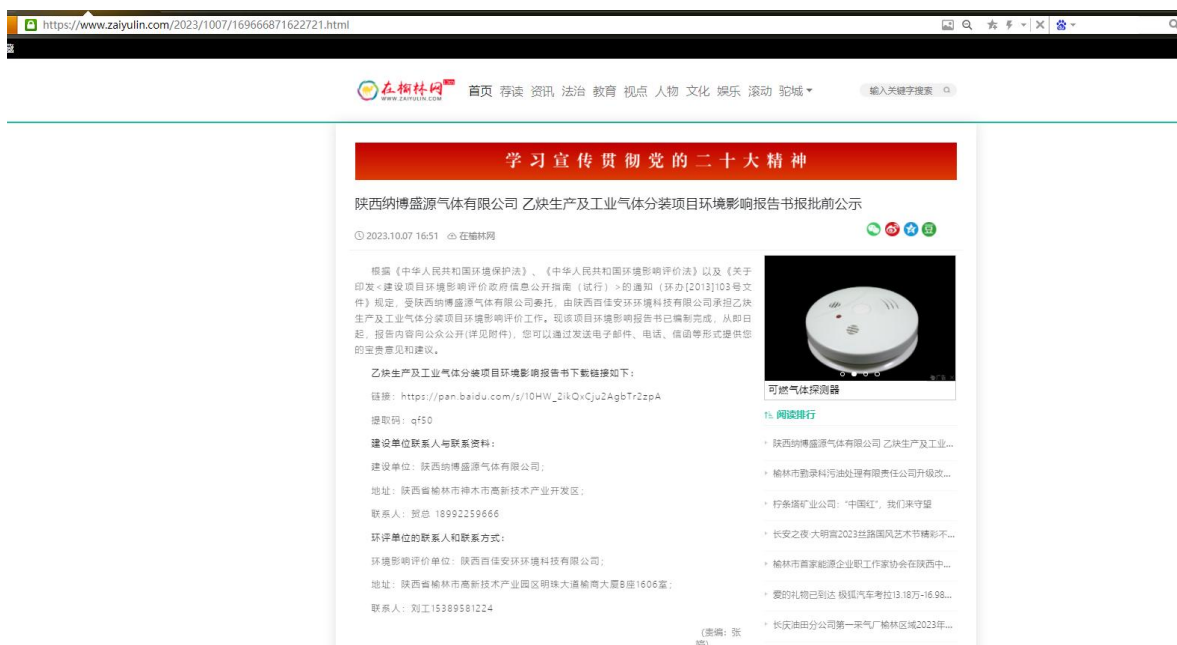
https://www.zaiyulin.com/2023/1007/169666871622721.html

在榆林网 WWW.ZAIYULIN.COM 首页 荐读 资讯 法治 教育 视点 人物 文化 娱乐 滚动 驼城 ▾ 输入关键字搜索

学习宣传贯彻党的二十大精神

陕西纳博盛源气体有限公司 乙炔生产及工业气体分装项目环境影响报告书报批前公示

2023.10.07 16:51 在榆林网

根据《中华人民共和国环境保护法》、《中华人民共和国环境影响评价法》以及《关于印发<建设项目环境影响评价政府信息公开指南（试行）>的通知（环办[2013]103号文件》规定，受陕西纳博盛源气体有限公司委托，由陕西百佳安环环境科技有限公司承担乙炔生产及工业气体分装项目环境影响评价工作。现该项目环境影响报告书已编制完成，从即日起，报告内容向公众公开(详见附件)，您可以通过发送电子邮件、电话、信函等形式提供您的宝贵意见和建议。

乙炔生产及工业气体分装项目环境影响报告书下载链接如下：

链接：https://pan.baidu.com/s/10HW_2ikQxCju2AgbTr2zpA

提取码：qf50

建设单位联系人与联系资料：

建设单位：陕西纳博盛源气体有限公司；

地址：陕西省榆林市神木市高新技术产业开发区；

联系人：贺总 18992259666

环评单位的联系人和联系方式：

环境影响评价单位：陕西百佳安环环境科技有限公司；

地址：陕西省榆林市高新技术产业园区明珠大道榆商大厦B座1606室；

联系人：刘工15389581224

（责编：张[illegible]）

可燃气体探测器

阅读排行

陕西纳博盛源气体有限公司 乙炔生产及工业...

榆林市勤录科污油处理有限责任公司升级改...

柠条塔矿业公司："中国红"，我们来守望

长安之夜 大明宫2023丝路国风艺术节精彩不...

榆林市首家能源企业职工作家协会在陕西中...

爱的礼物已到达 极狐汽车考拉13.18万-16.98...

长庆油田分公司第一采气厂榆林区域2023年...